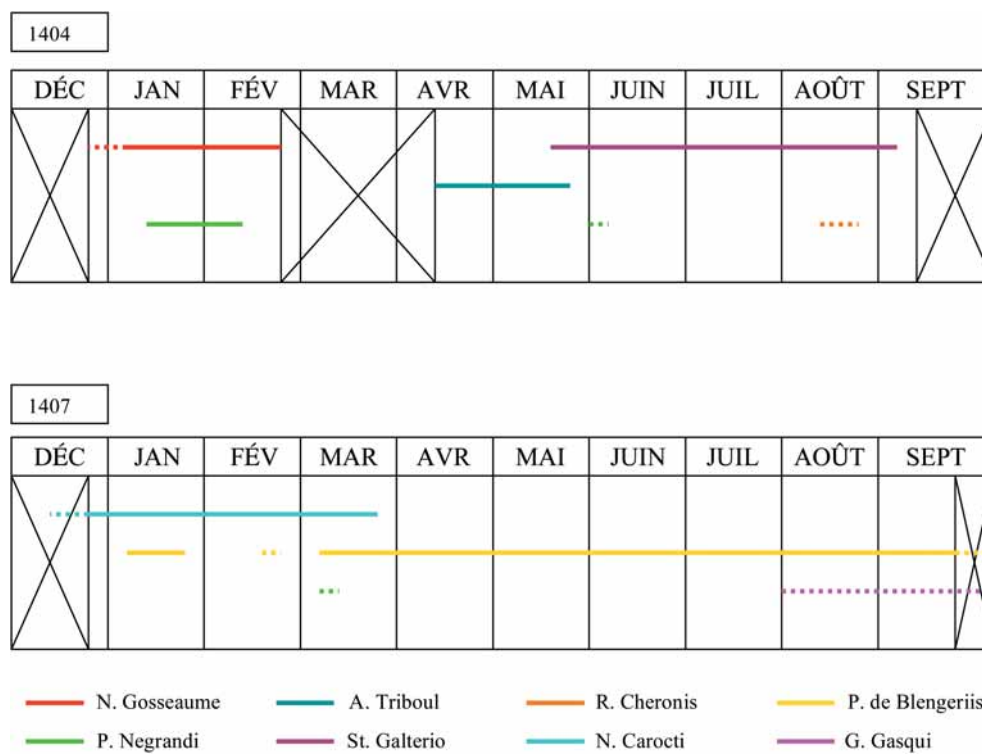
1404

| DÉC | JAN | FÉV | MAR | AVR | MAI | JUIN | JUIL | AOÛT | SEPT |
|---|---|---|---|---|---|---|---|---|---|

1407

| DÉC | JAN | FÉV | MAR | AVR | MAI | JUIN | JUIL | AOÛT | SEPT |
|---|---|---|---|---|---|---|---|---|---|

N. Gosseaume
A. Triboul
R. Cheronis
P. de Blengeriis
P. Negrandi
St. Galterio
N. Carocti
G. Gasqui